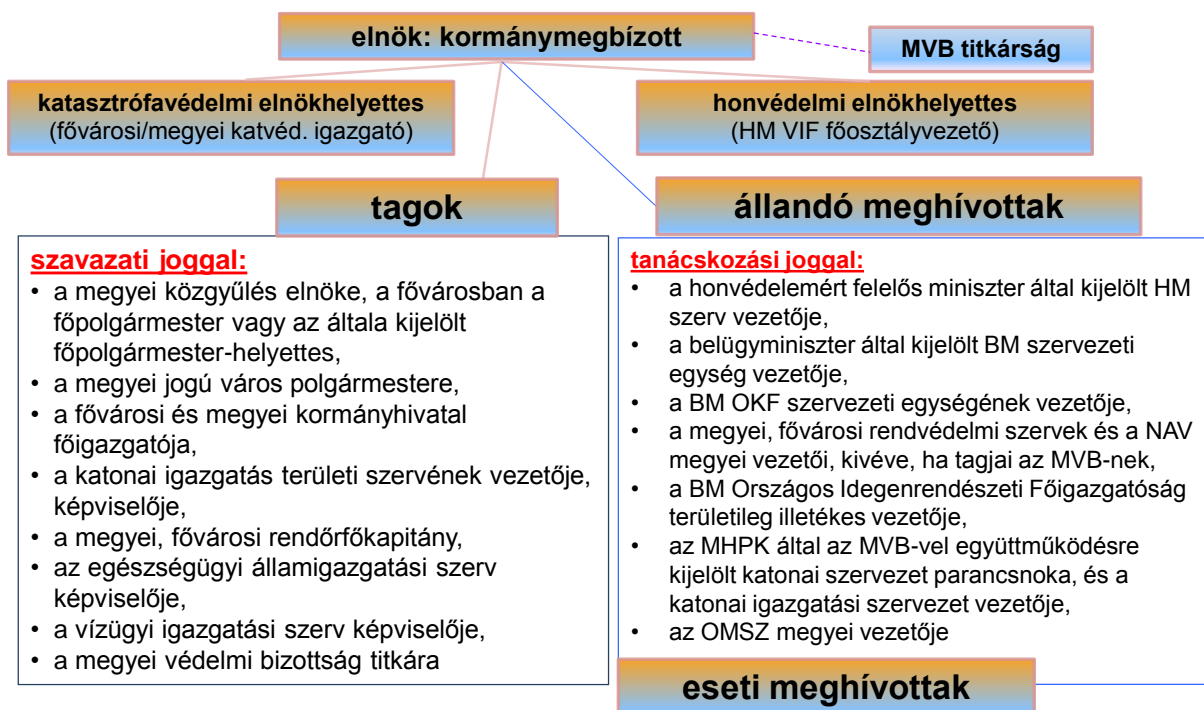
elnök: kormánymegbízott

MVB titkárság

katasztrófavédelmi elnökhelyettes
(fővárosi/megyei katvéd. igazgató)

honvédelmi elnökhelyettes
(HM VIF főosztályvezető)

tagok

állandó meghívottak

szavazati joggal:
• a megyei közgyűlés elnöke, a fővárosban a főpolgármester vagy az általa kijelölt főpolgármester-helyettes,
• a megyei jogú város polgármestere,
• a fővárosi és megyei kormányhivatal főigazgatója,
• a katonai igazgatás területi szervének vezetője, képviselője,
• a megyei, fővárosi rendőrfőkapitány,
• az egészségügyi államigazgatási szerv képviselője,
• a vízügyi igazgatási szerv képviselője,
• a megyei védelmi bizottság titkára

tanácskozási joggal:
• a honvédelemért felelős miniszter által kijelölt HM szerv vezetője,
• a belügyminiszter által kijelölt BM szervezeti egység vezetője,
• a BM OKF szervezeti egységének vezetője,
• a megyei, fővárosi rendvédelmi szervek és a NAV megyei vezetői, kivéve, ha tagjai az MVB-nek,
• a BM Országos Idegenrendészeti Főigazgatóság területileg illetékes vezetője,
• az MHPK által az MVB-vel együttműködésre kijelölt katonai szervezet parancsnoka, és a katonai igazgatási szervezet vezetője,
• az OMSZ megyei vezetője

eseti meghívottak